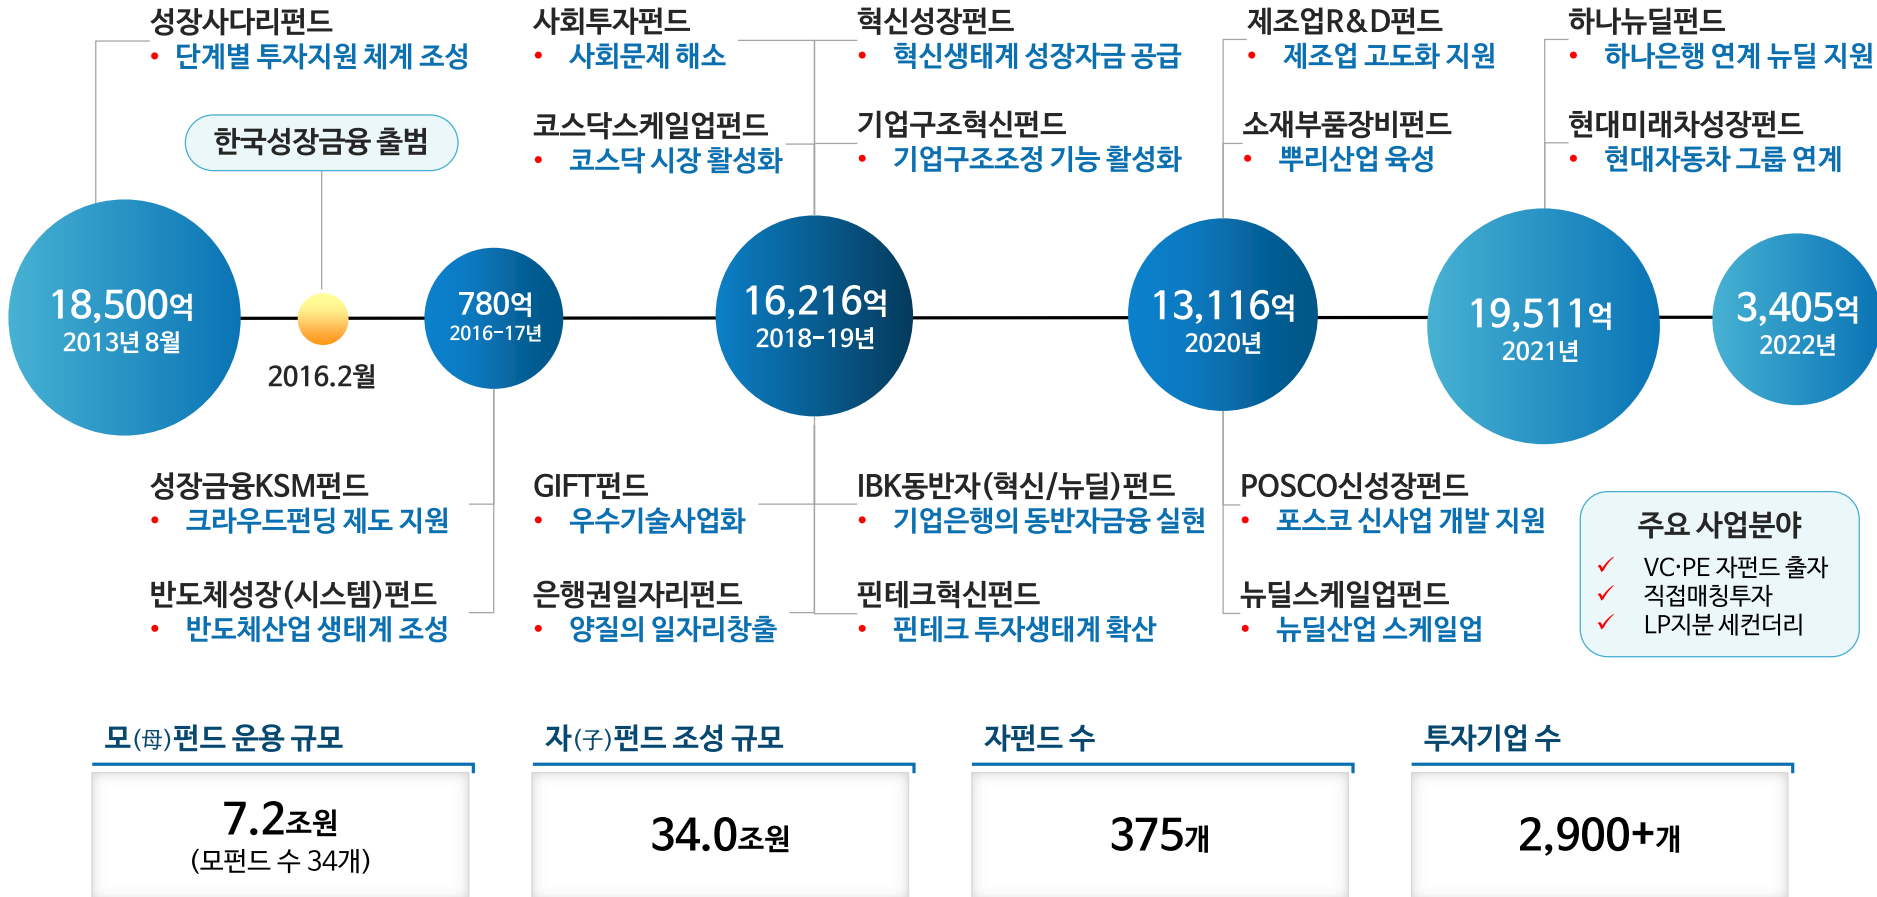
성장사다리펀드
• 단계별 투자지원 체계 조성

한국성장금융 출범

18,500억
2013년 8월

2016.2월

780억
2016-17년

성장금융KSM펀드
• 크라우드펀딩 제도 지원

반도체성장(시스템)펀드
• 반도체산업 생태계 조성

사회투자펀드
• 사회문제 해소

코스닥스케일업펀드
• 코스닥 시장 활성화

GIFT펀드
• 우수기술사업화

은행권일자리펀드
• 양질의 일자리창출

16,216억
2018-19년

혁신성장펀드
• 혁신생태계 성장자금 공급

기업구조혁신펀드
• 기업구조조정 기능 활성화

IBK동반자(혁신/뉴딜)펀드
• 기업은행의 동반자금융 실현

핀테크혁신펀드
• 핀테크 투자생태계 확산

13,116억
2020년

제조업R&D펀드
• 제조업 고도화 지원

소재부품장비펀드
• 뿌리산업 육성

POSCO신성장펀드
• 포스코 신사업 개발 지원

뉴딜스케일업펀드
• 뉴딜산업 스케일업

19,511억
2021년

하나뉴딜펀드
• 하나은행 연계 뉴딜 지원

현대미래차성장펀드
• 현대자동차 그룹 연계

3,405억
2022년

주요 사업분야
✓ VC·PE 자펀드 출자
✓ 직접매칭투자
✓ LP지분 세컨더리

모(母)펀드 운용 규모
7.2조원
(모펀드 수 34개)

자(子)펀드 조성 규모
34.0조원

자펀드 수
375개

투자기업 수
2,900+개